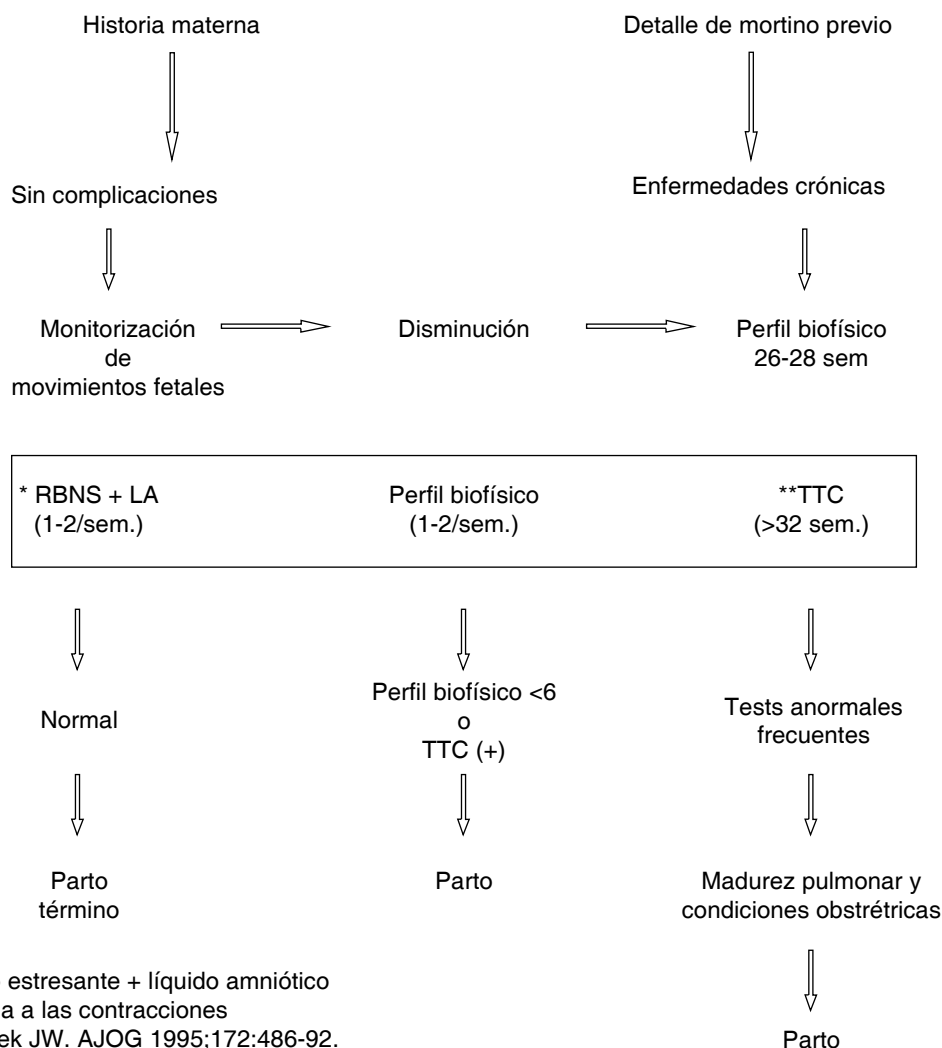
Historia materna

Detalle de mortino previo

Sin complicaciones

Enfermedades crónicas

Monitorización de movimientos fetales

Disminución

Perfil biofísico 26-28 sem

* RBNS + LA (1-2/sem.)

Perfil biofísico (1-2/sem.)

**TTC (>32 sem.)

Normal

Perfil biofísico <6 o TTC (+)

Tests anormales frecuentes

Parto término

Parto

Madurez pulmonar y condiciones obstrétricas

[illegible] estresante + líquido amniótico
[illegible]a a las contracciones
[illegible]ek JW. AJOG 1995;172:486-92.

Parto